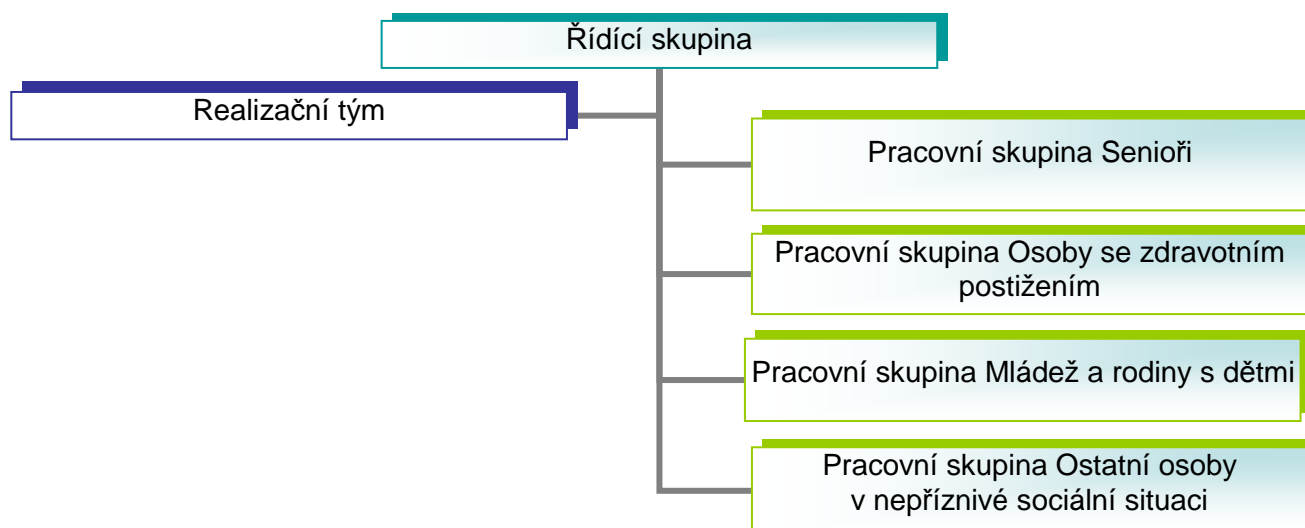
Řídící skupina

Realizační tým

Pracovní skupina Senioři

Pracovní skupina Osoby se zdravotním postižením

Pracovní skupina Mládež a rodiny s dětmi

Pracovní skupina Ostatní osoby v nepříznivé sociální situaci